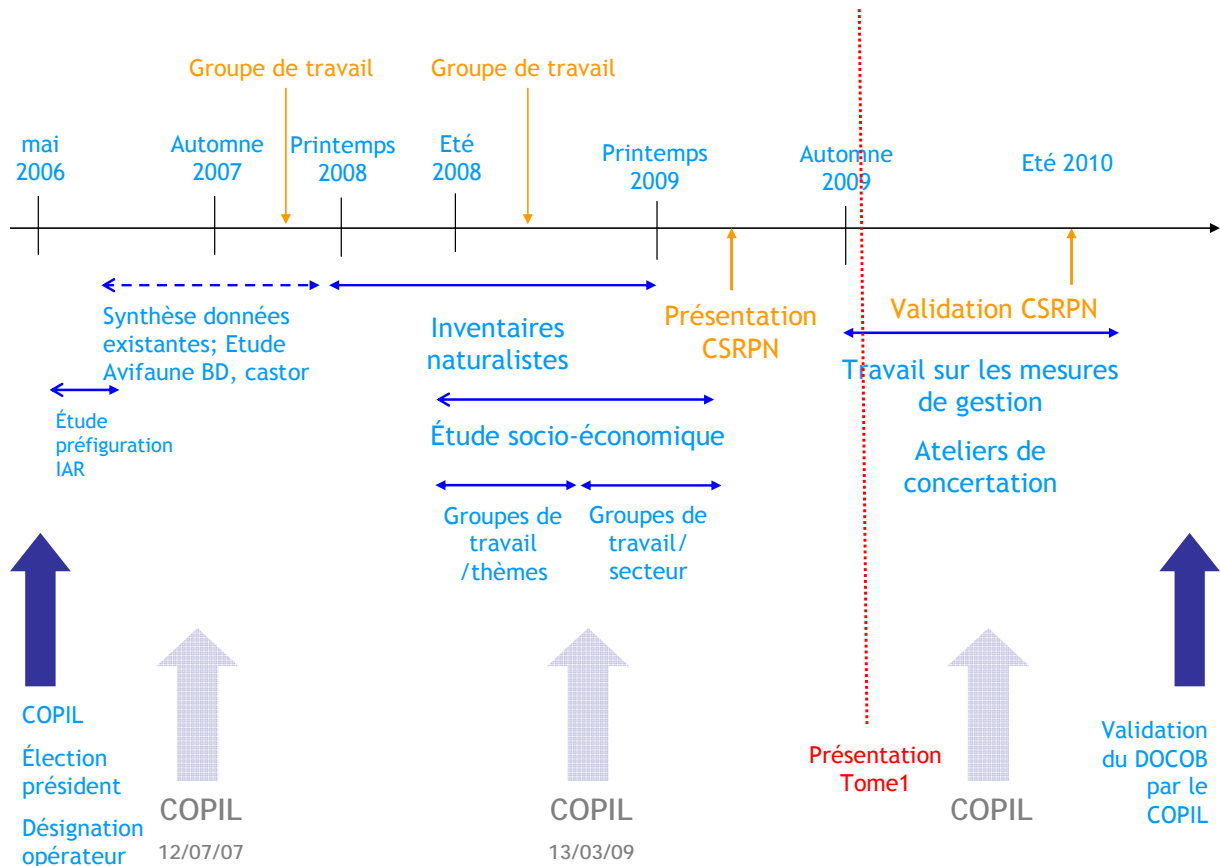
Groupe de travail
Groupe de travail

mai 2006
Automne 2007
Printemps 2008
Eté 2008
Printemps 2009
Automne 2009
Eté 2010

Synthèse données existantes; Etude Avifaune BD, castor

Étude préfiguration IAR

Inventaires naturalistes

Présentation CSRPN

Validation CSRPN

Travail sur les mesures de gestion

Ateliers de concertation

Étude socio-économique

Groupes de travail /thèmes

Groupes de travail/ secteur

COPIL
Élection président
Désignation opérateur

COPIL
12/07/07

COPIL
13/03/09

Présentation Tome1

COPIL

Validation du DOCOB par le COPIL